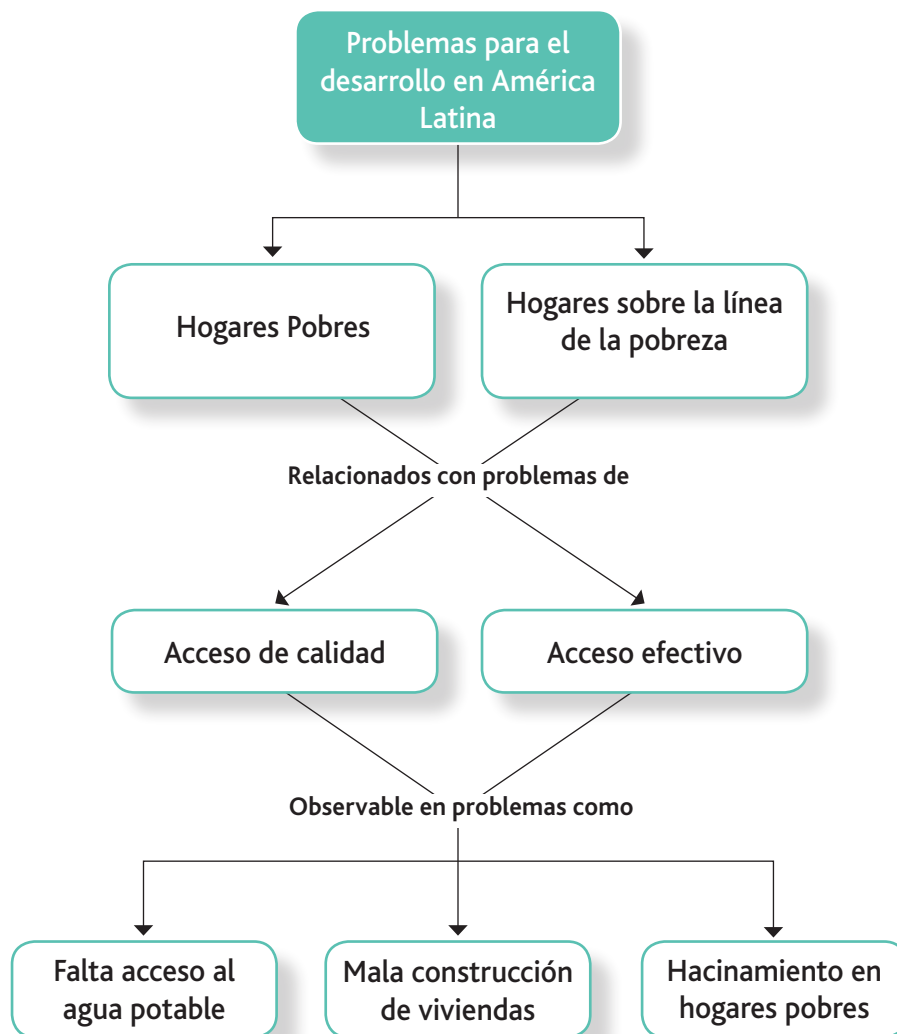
Problemas para el desarrollo en América Latina

Hogares Pobres

Hogares sobre la línea de la pobreza

Relacionados con problemas de

Acceso de calidad

Acceso efectivo

Observable en problemas como

Falta acceso al agua potable

Mala construcción de viviendas

Hacinamiento en hogares pobres